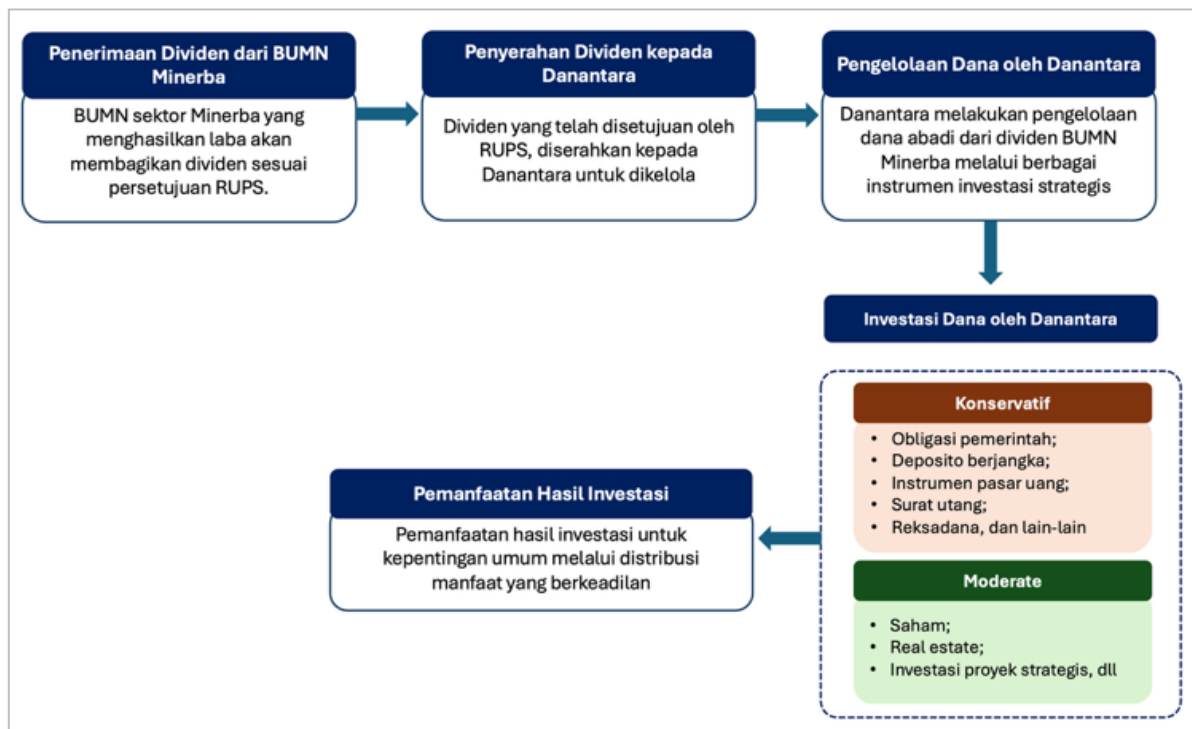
Penerimaan Dividen dari BUMN Minerba

BUMN sektor Minerba yang menghasilkan laba akan membagikan dividen sesuai persetujuan RUPS.

Penyerahan Dividen kepada Danantara

Dividen yang telah disetujuan oleh RUPS, diserahkan kepada Danantara untuk dikelola

Pengelolaan Dana oleh Danantara

Danantara melakukan pengelolaan dana abadi dari dividen BUMN Minerba melalui berbagai instrumen investasi strategis

Investasi Dana oleh Danantara

Konservatif

• Obligasi pemerintah;
• Deposito berjangka;
• Instrumen pasar uang;
• Surat utang;
• Reksadana, dan lain-lain

Moderate

• Saham;
• Real estate;
• Investasi proyek strategis, dll

Pemanfaatan Hasil Investasi

Pemanfaatan hasil investasi untuk kepentingan umum melalui distribusi manfaat yang berkeadilan